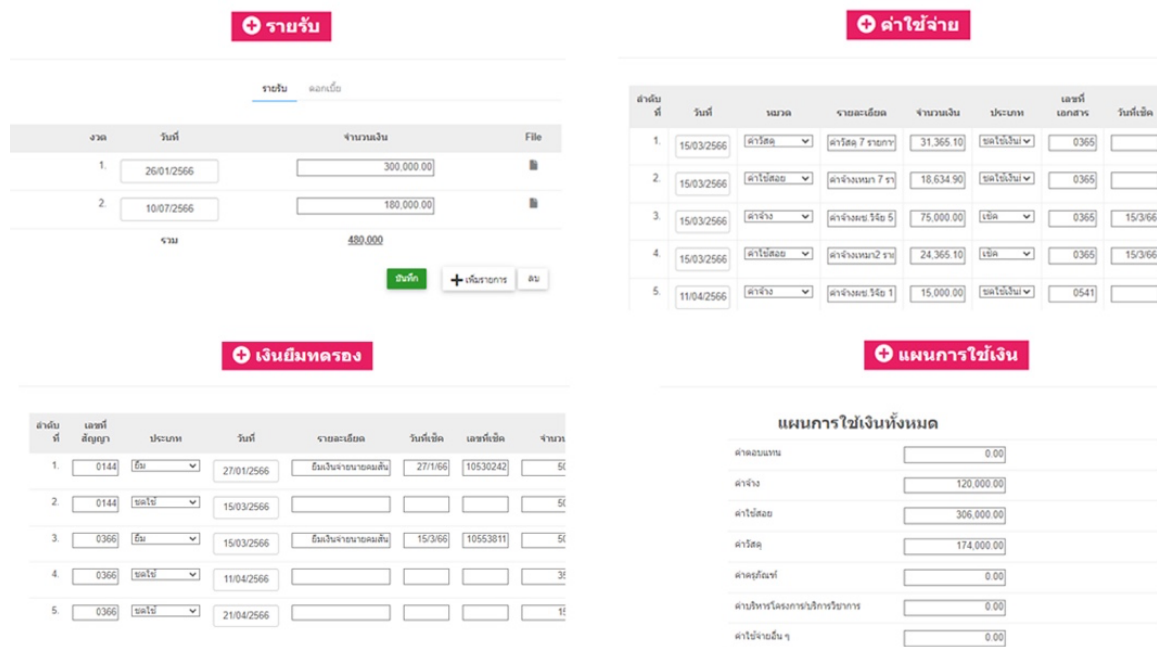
รายรับ

รายรับ ดอกเบี้ย

| งวด | วันที่ | จำนวนเงิน | File |
|---|---|---|---|
| 1. | 26/01/2566 | 300,000.00 | |
| 2. | 10/07/2566 | 180,000.00 | |
| | รวม | 480,000 | |

บันทึก
เพิ่มรายการ
ลบ

ค่าใช้จ่าย

| ลำดับที่ | วันที่ | หมวด | รายละเอียด | จำนวนเงิน | ประเภท | เลขที่เอกสาร | วันที่เช็ค |
|---|---|---|---|---|---|---|---|
| 1. | 15/03/2566 | ค่าวัสดุ | ค่าวัสดุ 7 รายการ | 31,365.10 | ชดใช้เงินเ | 0365 | |
| 2. | 15/03/2566 | ค่าใช้สอย | ค่าจ้างเหมา 7 รา | 18,634.90 | ชดใช้เงินเ | 0365 | |
| 3. | 15/03/2566 | ค่าจ้าง | ค่าจ้างผช.วิจัย 5 | 75,000.00 | เช็ค | 0365 | 15/3/66 |
| 4. | 15/03/2566 | ค่าใช้สอย | ค่าจ้างเหมา2 รา | 24,365.10 | เช็ค | 0365 | 15/3/66 |
| 5. | 11/04/2566 | ค่าจ้าง | ค่าจ้างผช.วิจัย 1 | 15,000.00 | ชดใช้เงินเ | 0541 | |

เงินยืมทดรอง

| ลำดับที่ | เลขที่สัญญา | ประเภท | วันที่ | รายละเอียด | วันที่เช็ค | เลขที่เช็ค | จำนวน |
|---|---|---|---|---|---|---|---|
| 1. | 0144 | ยืม | 27/01/2566 | ยืมเงินจ่ายนายคมสัน | 27/1/66 | 10530242 | 50 |
| 2. | 0144 | ชดใช้ | 15/03/2566 | | | | 50 |
| 3. | 0366 | ยืม | 15/03/2566 | ยืมเงินจ่ายนายคมสัน | 15/3/66 | 10553811 | 50 |
| 4. | 0366 | ชดใช้ | 11/04/2566 | | | | 35 |
| 5. | 0366 | ชดใช้ | 21/04/2566 | | | | 15 |

แผนการใช้เงิน

แผนการใช้เงินทั้งหมด

| | |
|---|---|
| ค่าตอบแทน | 0.00 |
| ค่าจ้าง | 120,000.00 |
| ค่าใช้สอย | 306,000.00 |
| ค่าวัสดุ | 174,000.00 |
| ค่าครุภัณฑ์ | 0.00 |
| ค่าบริหารโครงการ/บริการวิชาการ | 0.00 |
| ค่าใช้จ่ายอื่น ๆ | 0.00 |